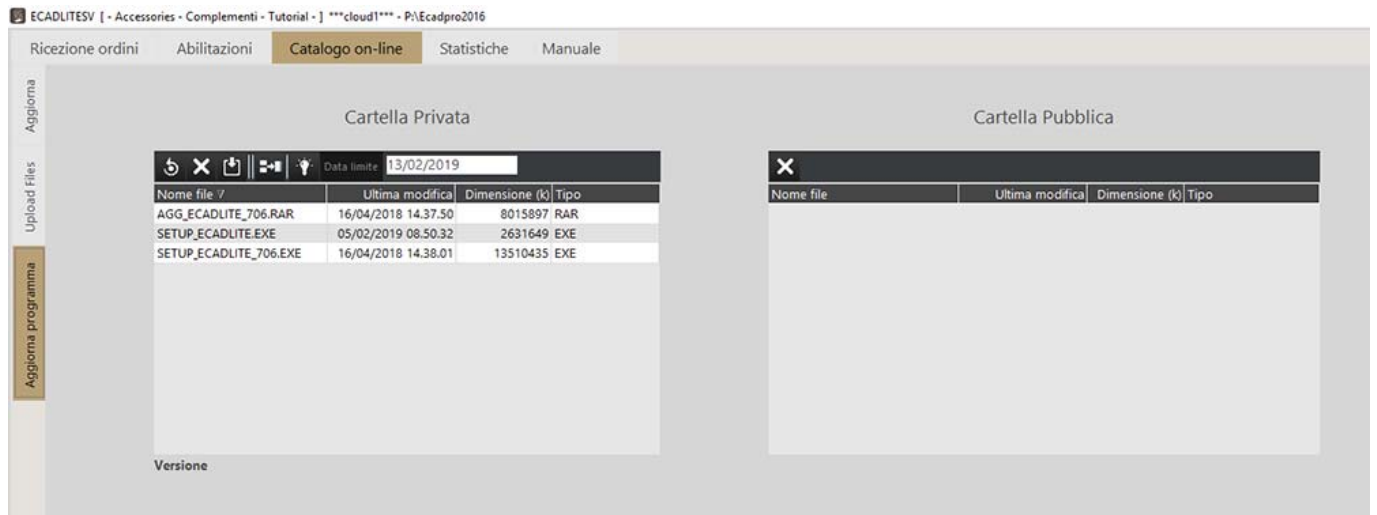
ECADLITESV [ - Accessories - Complementi - Tutorial - ] ***cloud1*** - P:\Ecadpro2016

Ricezione ordini | Abilitazioni | Catalogo on-line | Statistiche | Manuale

Aggiorna

Upload Files

Aggiorna programma

Cartella Privata

Data limite 13/02/2019

| Nome file | Ultima modifica | Dimensione (k) | Tipo |
|---|---|---|---|
| AGG_ECADLITE_706.RAR | 16/04/2018 14.37.50 | 8015897 | RAR |
| SETUP_ECADLITE.EXE | 05/02/2019 08.50.32 | 2631649 | EXE |
| SETUP_ECADLITE_706.EXE | 16/04/2018 14.38.01 | 13510435 | EXE |

Versione

Cartella Pubblica

| Nome file | Ultima modifica | Dimensione (k) | Tipo |
|---|---|---|---|